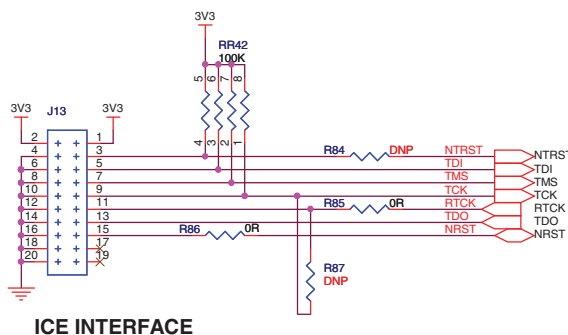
3V3

RR42
100K

5 6 7 8
4 3 2 1

3V3
3V3
J13

2 1
4 3
6 5
8 7
10 9
12 11
14 13
16 15
18 17
20 19

R84 DNP
NTRST
TDI
TMS
TCK
R85 0R
RTCK
TDO
R86 0R
NRST

NTRST
TDI
TMS
TCK
RTCK
TDO
NRST

R87
DNP

ICE INTERFACE